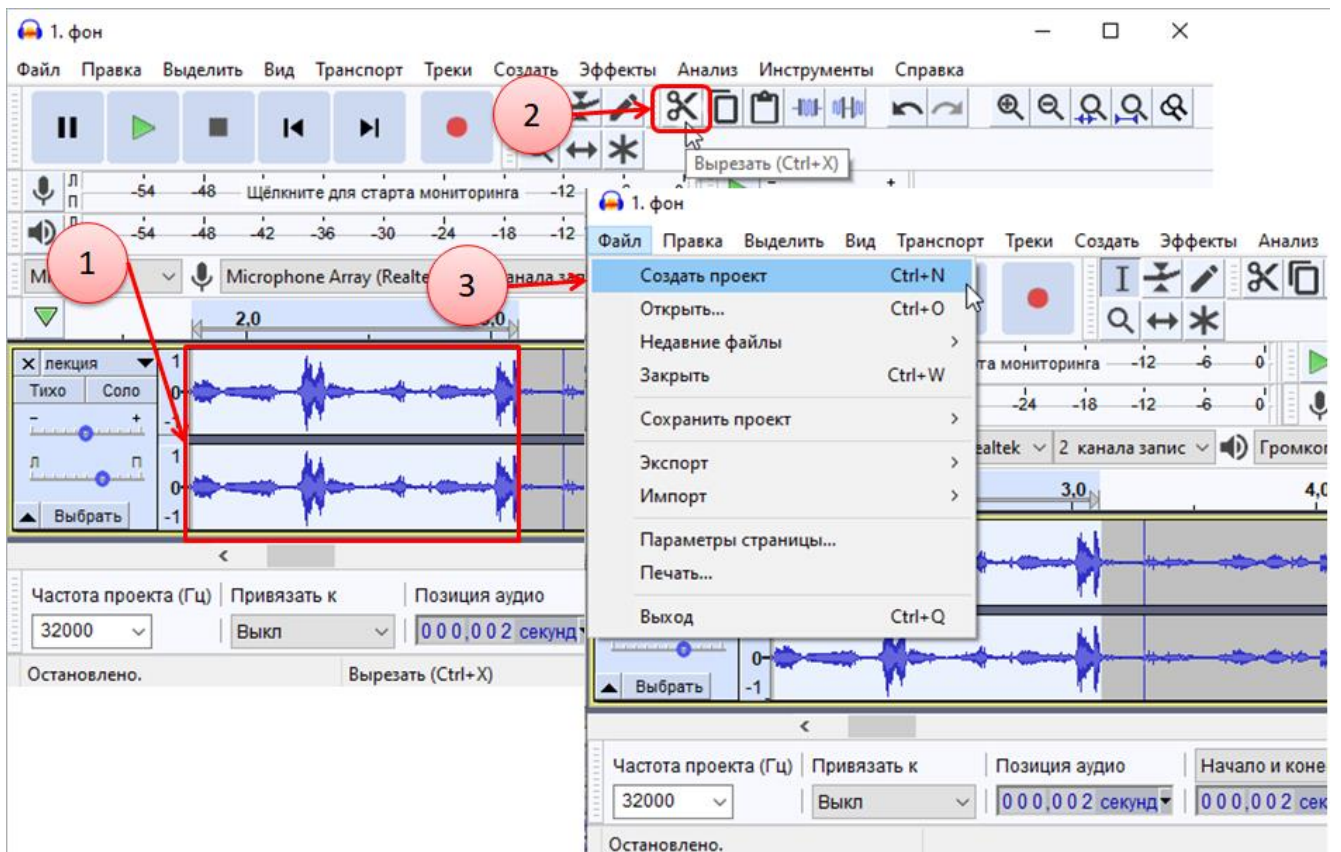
1. фон

Файл Правка Выделить Вид Транспорт Треки Создать Эффекты Анализ Инструменты Справка

2

Вырезать (Ctrl+X)

Л П -54 -48 Щёлкните для старта мониторинга -12

Л П -54 -48 -42 -36 -30 -24 -18 -12

1

Mi Microphone Array (Realte

3

2,0

лекция

Тихо Соло

Л П

Выбрать

1 0 -1 1 0 -1

<

Частота проекта (Гц) Привязать к Позиция аудио

32000 Выкл 0 0 0,0 0 2 секунд

Остановлено. Вырезать (Ctrl+X)

1. фон

Файл Правка Выделить Вид Транспорт Треки Создать Эффекты Анализ

Создать проект Ctrl+N
Открыть... Ctrl+O
Недавние файлы
Закрыть Ctrl+W
Сохранить проект
Экспорт
Импорт
Параметры страницы...
Печать...
Выход Ctrl+Q

та мониторинга -12 -6 0

-24 -18 -12 -6 0

ealtek 2 канала запис Громко

3,0 4,0

Выбрать

0 -1

<

Частота проекта (Гц) Привязать к Позиция аудио Начало и коне

32000 Выкл 0 0 0,0 0 2 секунд 0 0 0,0 0 2 сек

Остановлено.